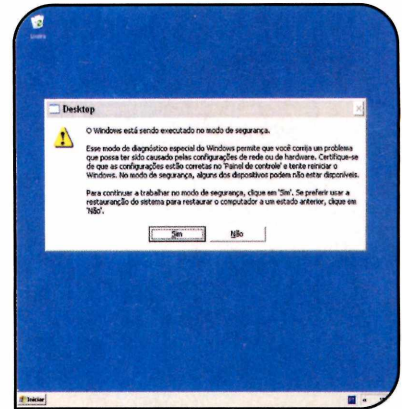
Lixeira

Desktop

O Windows está sendo executado no modo de segurança.

Esse modo de diagnóstico especial do Windows permite que você corrija um problema que possa ter sido causado pelas configurações de rede ou de hardware. Certifique-se de que as configurações estão corretas no 'Painel de controle' e tente reiniciar o Windows. No modo de segurança, alguns dos dispositivos podem não estar disponíveis.

Para continuar a trabalhar no modo de segurança, clique em 'Sim'. Se preferir usar a restauração do sistema para restaurar o computador a um estado anterior, clique em 'Não'.

Sim

Não

Iniciar